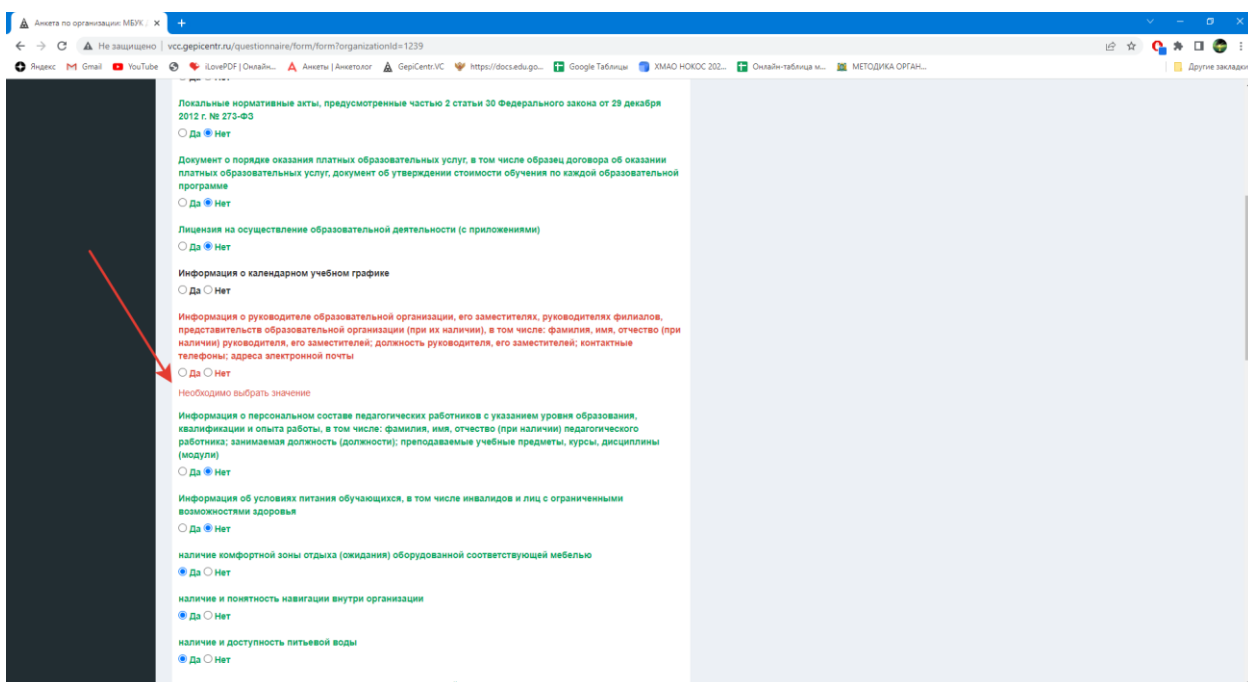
Анкета по организации: МБУК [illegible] ×
+
Не защищено | vcc.gepicentr.ru/questionnaire/form/form?organizationId=1239
Яндекс Gmail YouTube iLovePDF | Онлайн... Анкеты | Анкетолог GepiCentr.VC https://docs.edu.go... Google Таблицы ХМАО НОКОС 202... Онлайн-таблица м... МЕТОДИКА ОРГАН...
Другие закладки

Да Нет

Локальные нормативные акты, предусмотренные частью 2 статьи 30 Федерального закона от 29 декабря 2012 г. № 273-ФЗ
Да Нет

Документ о порядке оказания платных образовательных услуг, в том числе образец договора об оказании платных образовательных услуг, документ об утверждении стоимости обучения по каждой образовательной программе
Да Нет

Лицензия на осуществление образовательной деятельности (с приложениями)
Да Нет

Информация о календарном учебном графике
Да Нет

Информация о руководителе образовательной организации, его заместителях, руководителях филиалов, представительств образовательной организации (при их наличии), в том числе: фамилия, имя, отчество (при наличии) руководителя, его заместителей; должность руководителя, его заместителей; контактные телефоны; адреса электронной почты
Да Нет

Необходимо выбрать значение

Информация о персональном составе педагогических работников с указанием уровня образования, квалификации и опыта работы, в том числе: фамилия, имя, отчество (при наличии) педагогического работника; занимаемая должность (должности); преподаваемые учебные предметы, курсы, дисциплины (модули)
Да Нет

Информация об условиях питания обучающихся, в том числе инвалидов и лиц с ограниченными возможностями здоровья
Да Нет

наличие комфортной зоны отдыха (ожидания) оборудованной соответствующей мебелью
Да Нет

наличие и понятность навигации внутри организации
Да Нет

наличие и доступность питьевой воды
Да Нет